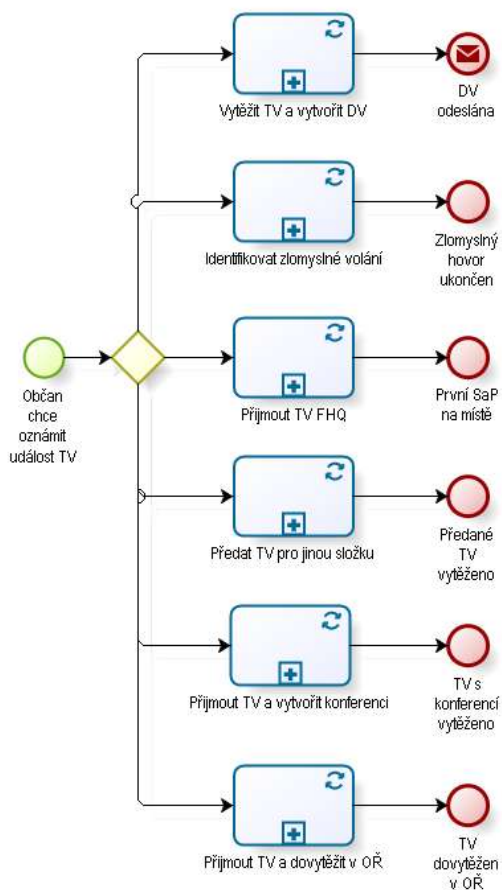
Občan chce oznámit událost TV

Vytěžit TV a vytvořit DV

DV odeslána

Identifikovat zlomyslné volání

Zlomyslný hovor ukončen

Přijmout TV FHQ

První SaP na místě

Předat TV pro jinou složku

Předané TV vytěženo

Přijmout TV a vytvořit konferenci

TV s konferencí vytěženo

Přijmout TV a dovytěžit v OŘ

TV dovytěžen v OŘ